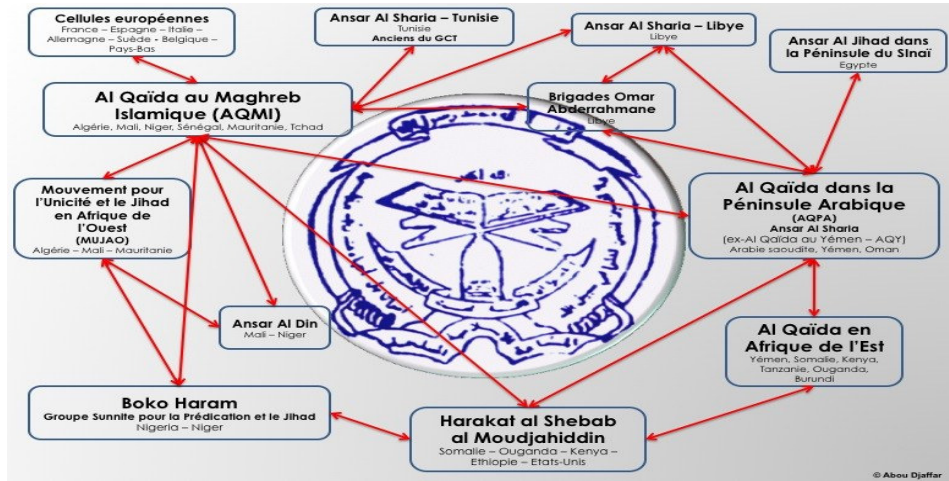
Cellules européennes
France – Espagne – Italie – Allemagne – Suède - Belgique – Pays-Bas

Ansar Al Sharia – Tunisie
Tunisie
Anciens du GCT

Ansar Al Sharia – Libye
Libye

Ansar Al Jihad dans la Péninsule du Sinaï
Egypte

Al Qaïda au Maghreb Islamique (AQMI)
Algérie, Mali, Niger, Sénégal, Mauritanie, Tchad

Brigades Omar Abderrahmane
Libye

Mouvement pour l'Unicité et le Jihad en Afrique de l'Ouest (MUJAO)
Algérie – Mali – Mauritanie

Al Qaïda dans la Péninsule Arabique
(AQPA)
Ansar Al Sharia
(ex-Al Qaïda au Yémen – AQY)
Arabie saoudite, Yémen, Oman

Ansar Al Din
Mali – Niger

Al Qaïda en Afrique de l'Est
Yémen, Somalie, Kenya, Tanzanie, Ouganda, Burundi

Boko Haram
Groupe Sunnite pour la Prédication et le Jihad
Nigeria – Niger

Harakat al Shebab al Moudjahiddin
Somalie – Ouganda – Kenya – Ethiopie – Etats-Unis

© Abou Djaffar